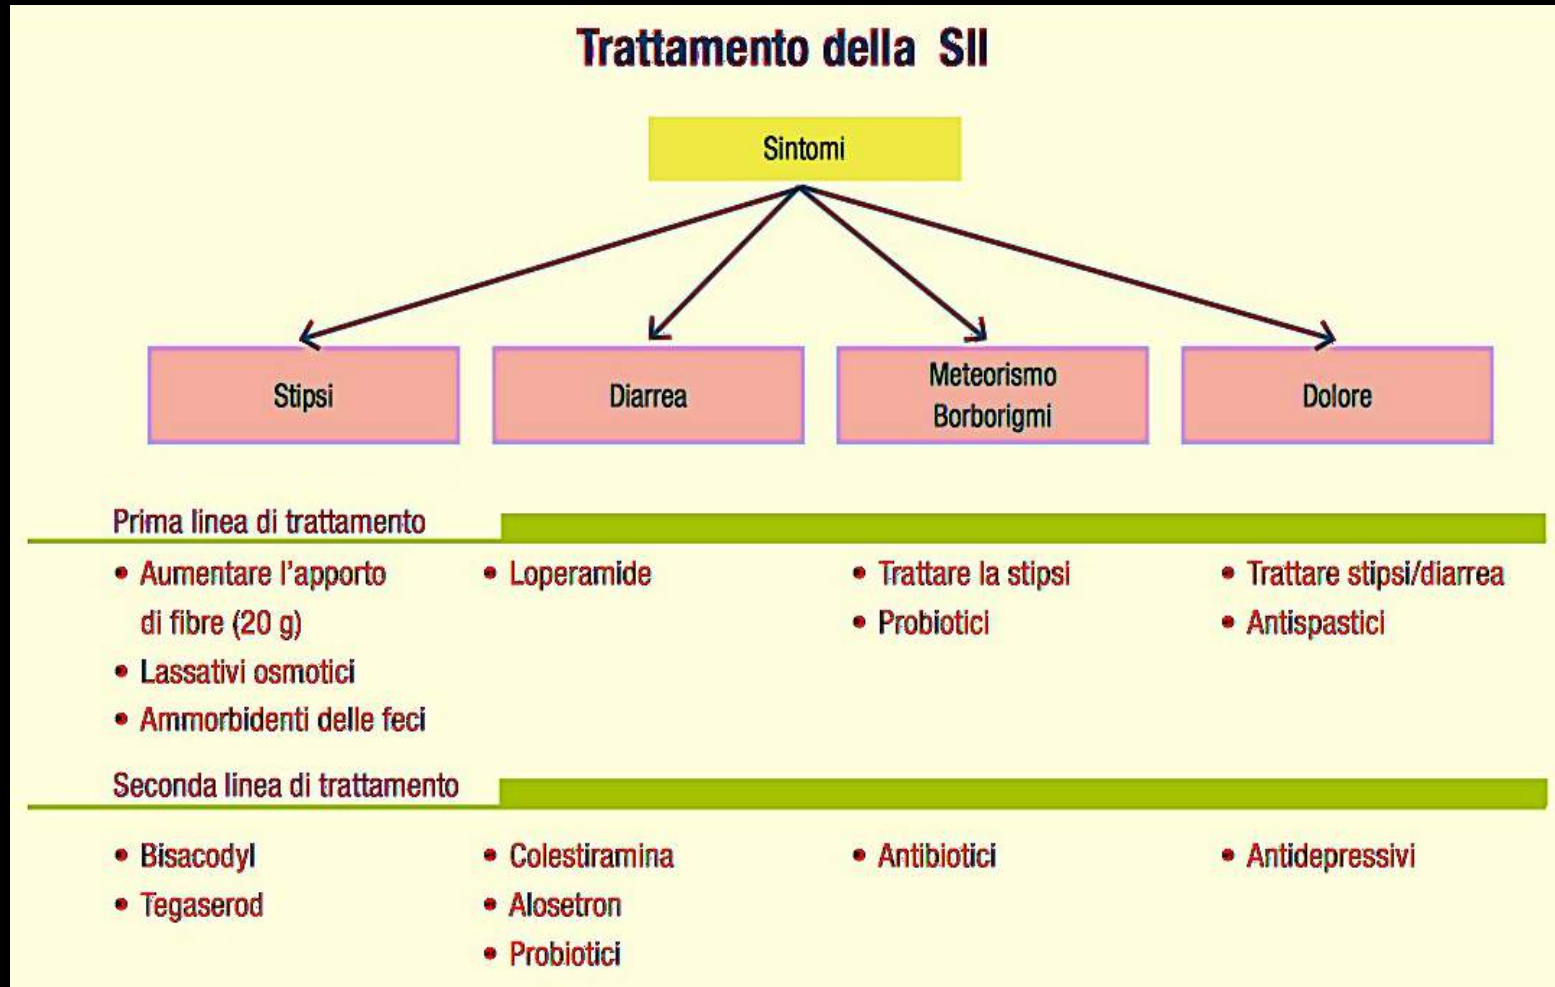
Trattamento della SII

Sintomi

Stipsi

Diarrea

Meteorismo
Borborigmi

Dolore

Prima linea di trattamento

• Aumentare l'apporto di fibre (20 g)
• Lassativi osmotici
• Ammorbidenti delle feci

• Loperamide

• Trattare la stipsi
• Probiotici

• Trattare stipsi/diarrea
• Antispastici

Seconda linea di trattamento

• Bisacodyl
• Tegaserod

• Colestiramina
• Alosetron
• Probiotici

• Antibiotici

• Antidepressivi